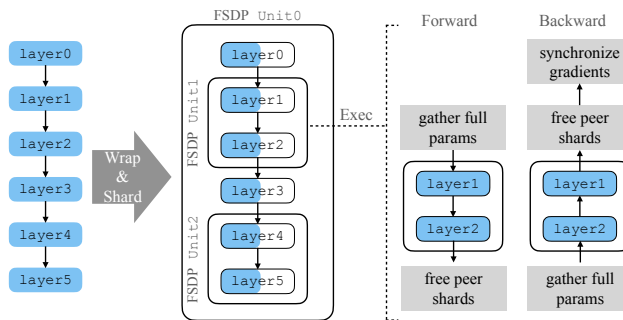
layer0
layer1
layer2
layer3
layer4
layer5

Wrap & Shard

FSDP Unit0
layer0
FSDP Unit1
layer1
layer2
layer3
FSDP Unit2
layer4
layer5

Exec

Forward
gather full params
layer1
layer2
free peer shards

Backward
synchronize gradients
free peer shards
layer1
layer2
gather full params